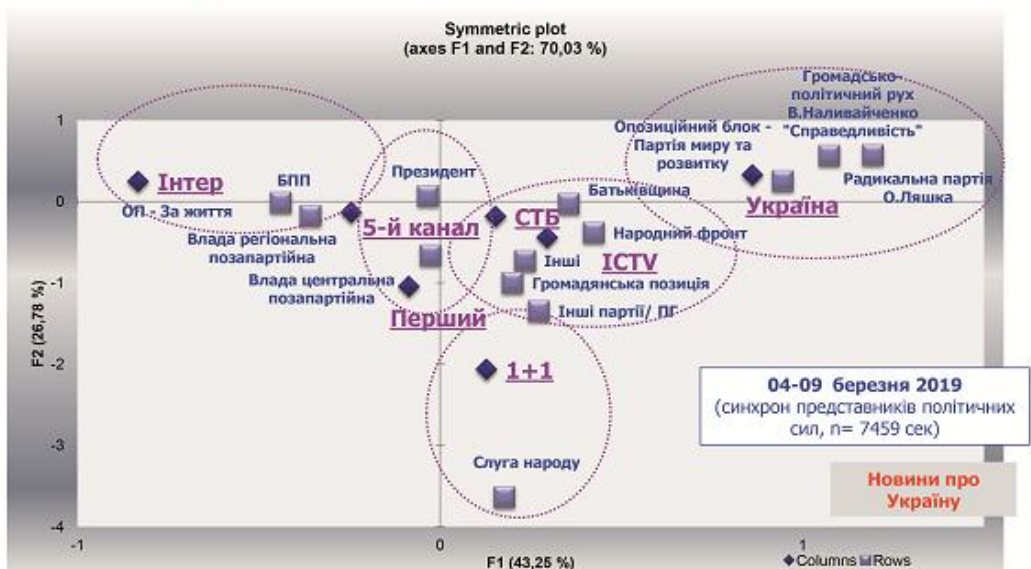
Symmetric plot
(axes F1 and F2: 70,03 %)

Громадсько-політичний рух В.Наливайченко "Справедливість"

Опозиційний блок - Партія миру та розвитку

Радикальна партія О.Ляшка

Україна

Інтер

ОП - За життя

БПП

Президент

Батьківщина

Влада регіональна позапартійна

5-й канал

СТБ

Народний фронт

Інші

ICTV

Влада центральна позапартійна

Громадянська позиція

Перший

Інші партії/ ПГ

1+1

04-09 березня 2019
(синхрон представників політичних сил, n= 7459 сек)

Слуга народу

Новини про Україну

F2 (26,78 %)

F1 (43,25 %)

1
0
-1
-2
-3
-4
-1
0
1

◆Columns ■Rows